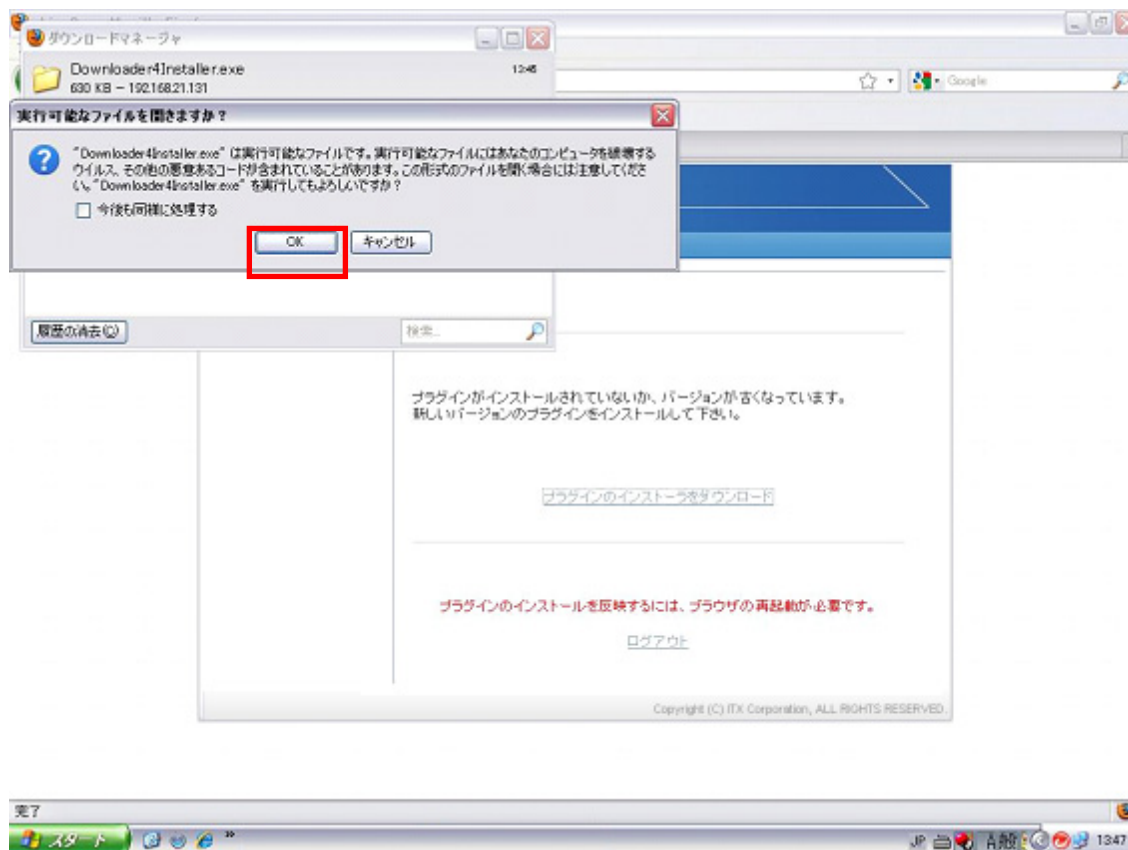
ダウンロードマネージャ

Downloader4Installer.exe
630 KB — 192.168.21.131
12:45

Google

実行可能なファイルを開きますか？

"Downloader4Installer.exe" は実行可能なファイルです。実行可能なファイルにはあなたのコンピュータを破壊するウイルス、その他の悪意あるコードが含まれていることがあります。この形式のファイルを開く場合には注意してください。"Downloader4Installer.exe" を実行してもよろしいですか？

今後も同様に処理する

OK
キャンセル

履歴の消去(C)
検索...

プラグインがインストールされていないか、バージョンが古くなっています。
新しいバージョンのプラグインをインストールして下さい。

プラグインのインストーラをダウンロード

プラグインのインストールを反映するには、ブラウザの再起動が必要です。

ログアウト

Copyright (C) ITX Corporation, ALL RIGHTS RESERVED.

完了

スタート
JP
A般
13:47